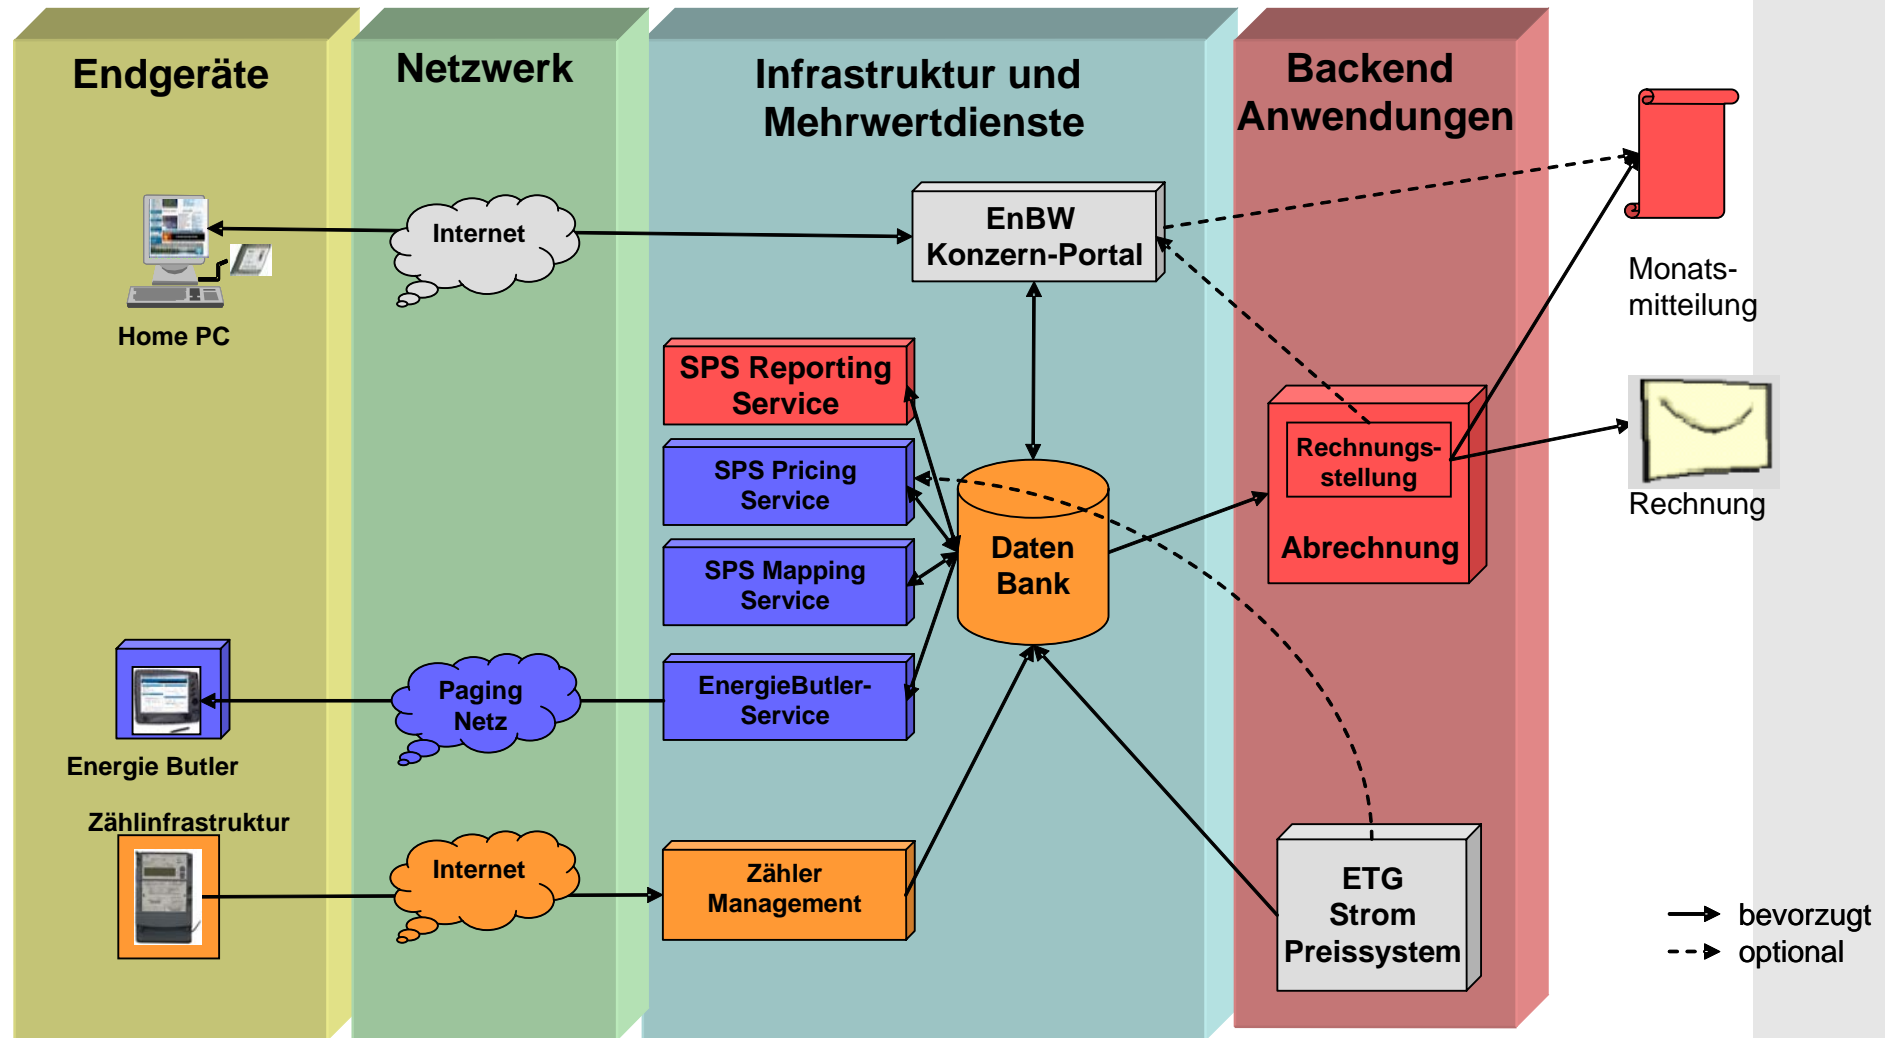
Endgeräte

Netzwerk

Infrastruktur und Mehrwertdienste

Backend Anwendungen

Internet

EnBW Konzern-Portal

Home PC

Monats-mitteilung

SPS Reporting Service

SPS Pricing Service

Rechnungs-stellung

Rechnung

SPS Mapping Service

Daten Bank

Abrechnung

Paging Netz

EnergieButler-Service

Energie Butler

Zählinfrastruktur

Internet

Zähler Management

ETG Strom Preissystem

bevorzugt

optional